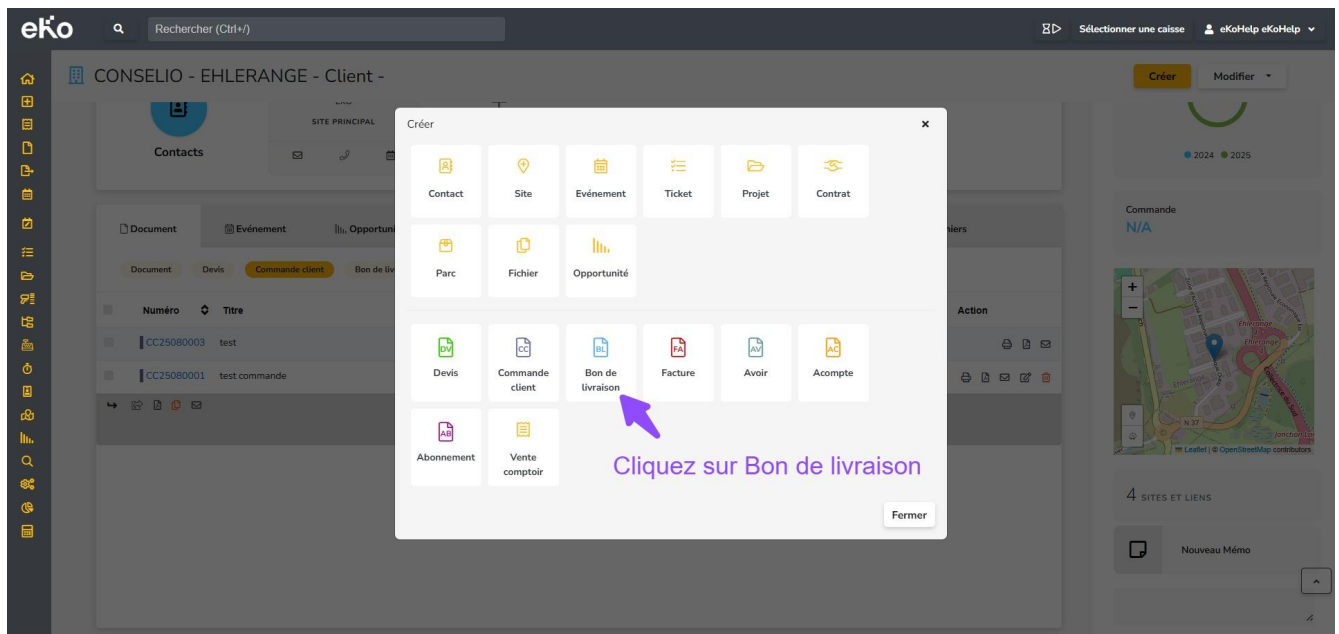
eKo

Rechercher (Ctrl+/)

Sélectionner une caisse eKoHelp eKoHelp

CONSELIO - EHLERANGE - Client -

Créer Modifier

SITE PRINCIPAL

Contacts

2024 2025

Commande
N/A

Document Evénement Opportuni iers

Document Devis Commande client Bon de liv

Numéro Titre Action

CC25080003 test

CC25080001 test commande

4 SITES ET LIENS

Nouveau Mémo

Leaflet | © OpenStreetMap contributors

Créer

Contact Site Evénement Ticket Projet Contrat

Parc Fichier Opportunité

DV Devis

CC Commande client

BL Bon de livraison

FA Facture

AV Avoir

AC Acompte

AB Abonnement

Vente comptoir

Cliquez sur Bon de livraison

Fermer